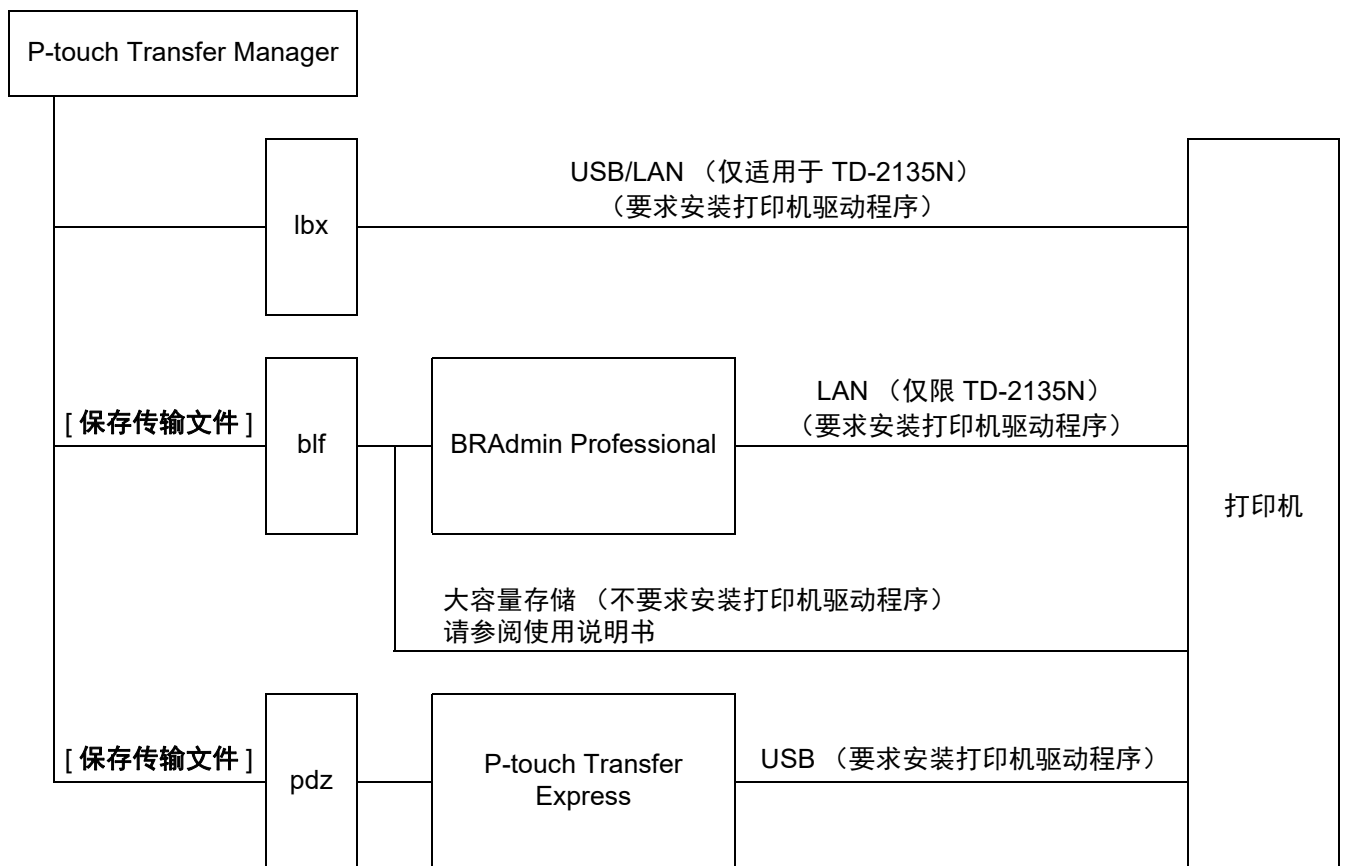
P-touch Transfer Manager

lbx

USB/LAN （仅适用于 TD-2135N）
（要求安装打印机驱动程序）

[ 保存传输文件 ]

blf

BRAdmin Professional

LAN （仅限 TD-2135N）
（要求安装打印机驱动程序）

打印机

大容量存储 （不要求安装打印机驱动程序）
请参阅使用说明书

[ 保存传输文件 ]

pdz

P-touch Transfer Express

USB （要求安装打印机驱动程序）